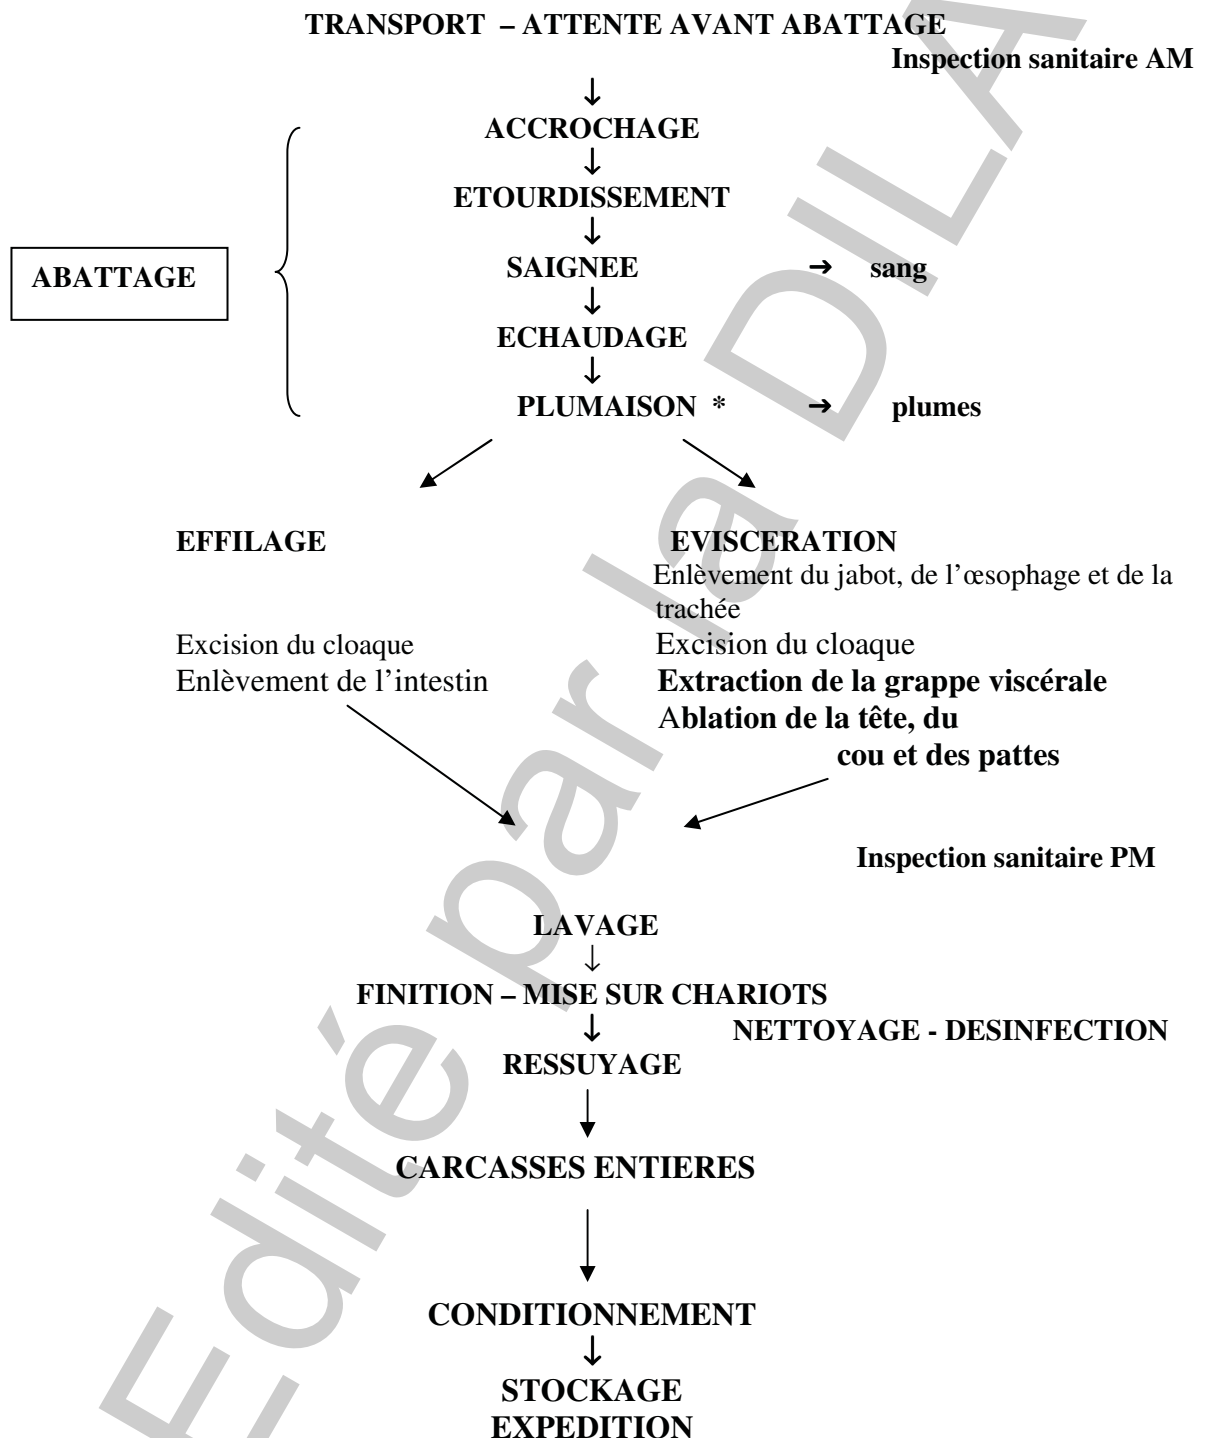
TRANSPORT – ATTENTE AVANT ABATTAGE

Inspection sanitaire AM

ABATTAGE

ACCROCHAGE

ETOURDISSEMENT

SAIGNEE → sang

ECHAUDAGE

PLUMAISON * → plumes

EFFILAGE

Excision du cloaque
Enlèvement de l'intestin

EVISCERATION

Enlèvement du jabot, de l'œsophage et de la trachée
Excision du cloaque
Extraction de la grappe viscérale
Ablation de la tête, du cou et des pattes

Inspection sanitaire PM

LAVAGE

FINITION – MISE SUR CHARIOTS

NETTOYAGE - DESINFECTION

RESSUYAGE

CARCASSES ENTIERES

CONDITIONNEMENT

STOCKAGE
EXPEDITION

Edité par la DILA